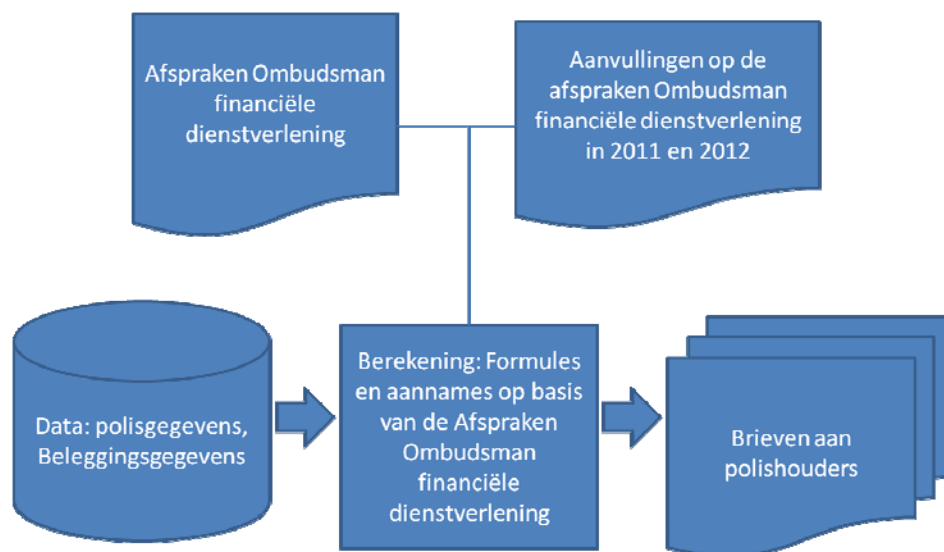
Afspraken Ombudsman financiële dienstverlening

Aanvullingen op de afspraken Ombudsman financiële dienstverlening in 2011 en 2012

Data: polisgegevens, Beleggingsgegevens

Berekening: Formules en aannames op basis van de Afspraken Ombudsman financiële dienstverlening

Brieven aan polishouders